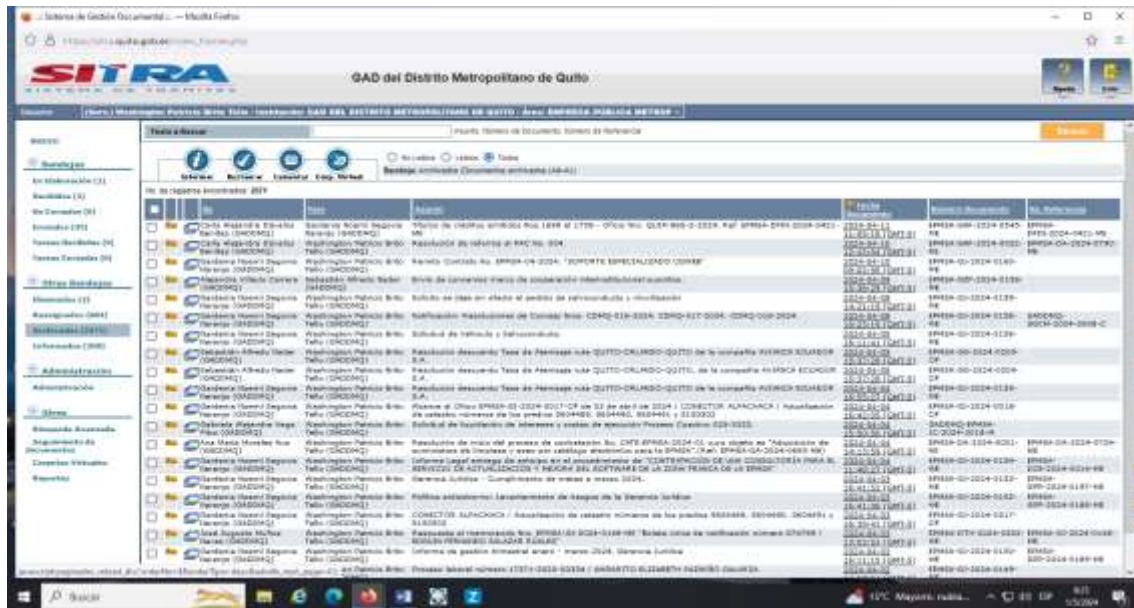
Sistema de Gestión Documental — Mozilla Firefox

SITRA

GAD del Distrito Metropolitano de Quito

Ayuda Salir

Usuario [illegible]

INICIO

Bandejas

En Elaboración (1)

Recibidos (3)

No Enviados (0)

Enviados (35)

Tareas Recibidas (0)

Tareas Enviadas (0)

Otras Bandejas

Eliminados (1)

Reasignados (466)

Archivados (2671)

Informados (288)

Administración

Administración

Otros

Búsqueda Avanzada

Seguimiento de Documentos

Carpetas Virtuales

Reportes

Texto a Buscar

Buscar

Informar Reasignar Comentar Exp. Virtual

No Leídos Leídos Todos

Bandeja: Archivados (Documentos archivados (AR-A))

No. de registros encontrados: 2671

| | | De | Para | Asunto | Fecha Documento | Número Documento | No. Referencia |
|---|---|---|---|---|---|---|---|
| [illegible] | | | | | | | |

Buscar

17°C Mayorm. nubla...